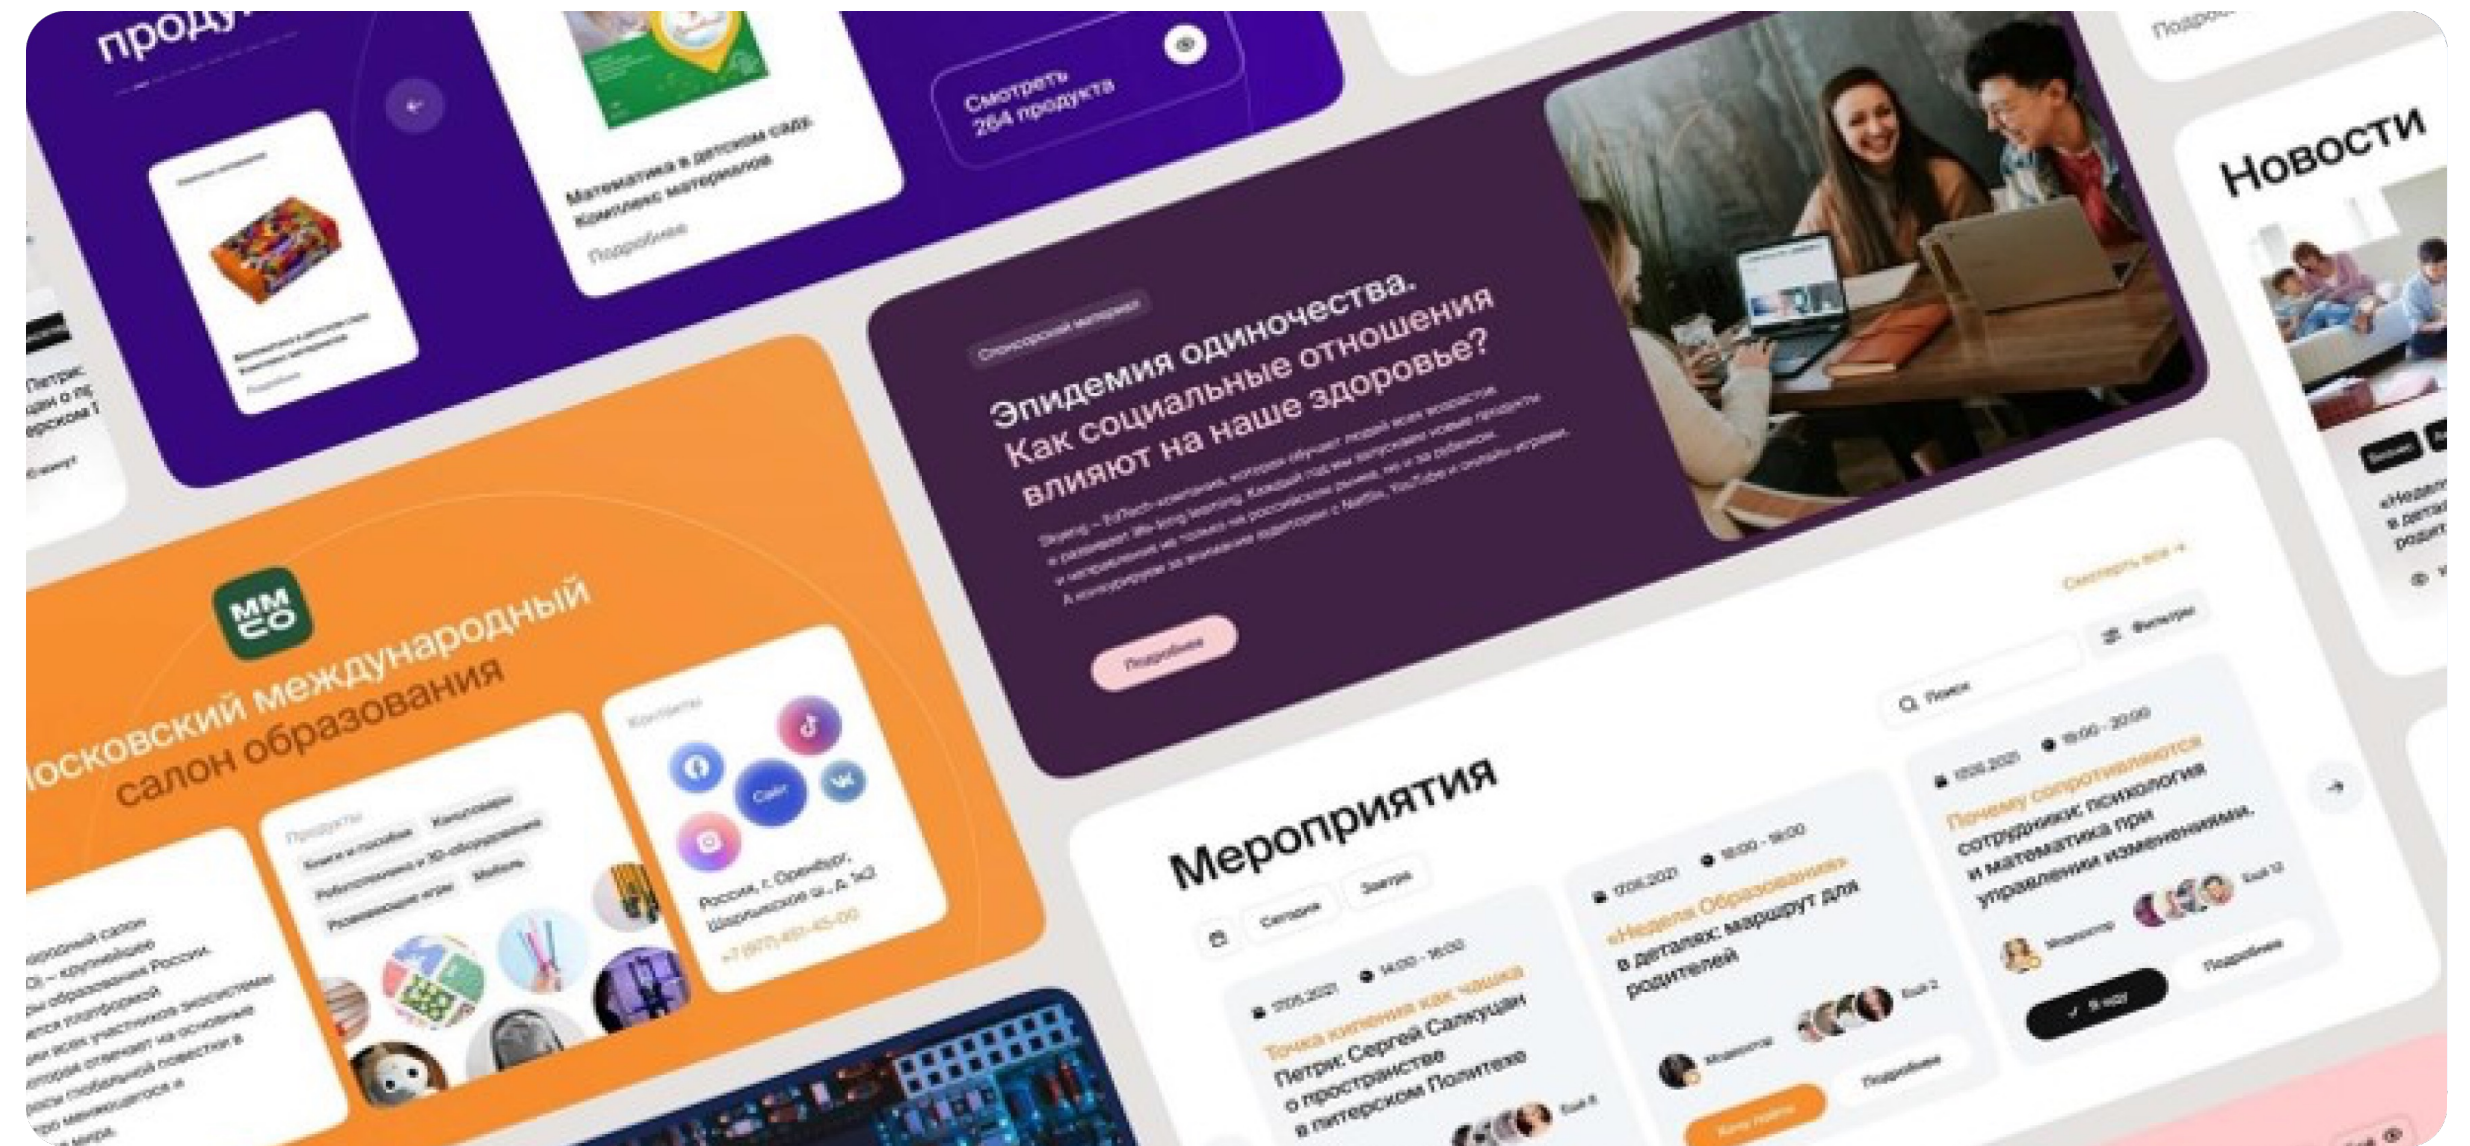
проду

Смотреть 264 продукта

Математика в детском саду. Комплекс материалов

Подробнее

Подробнее

Новости

Спонсорский материал

Эпидемия одиночества. Как социальные отношения влияют на наше здоровье?

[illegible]

Подробнее

Смотреть все

Фильтры

Поиск

ММСО

Московский международный салон образования

Продукты

Книги и пособия

Канцтовары

Робототехника и 3D-оборудование

Мебель

Развивающие игры

Контакты

Сайт

Россия, г. Оренбург, Шарлыкское ш., д. 1к2

+7 (977) 451-45-00

Мероприятия

Сегодня

Завтра

17.06.2021

14:00 - 16:00

Точка кипения как чашка Петри: Сергей Салкуцан о пространстве в питерском Политехе

Ещё 8

17.06.2021

18:00 - 19:00

«Неделя Образования» в деталях: маршрут для родителей

Модератор

Ещё 2

Подробнее

17.06.2021

19:00 - 20:00

Почему сопротивляются сотрудники: психология и математика при управлении изменениями.

Модератор

Ещё 12

Я иду

Подробнее